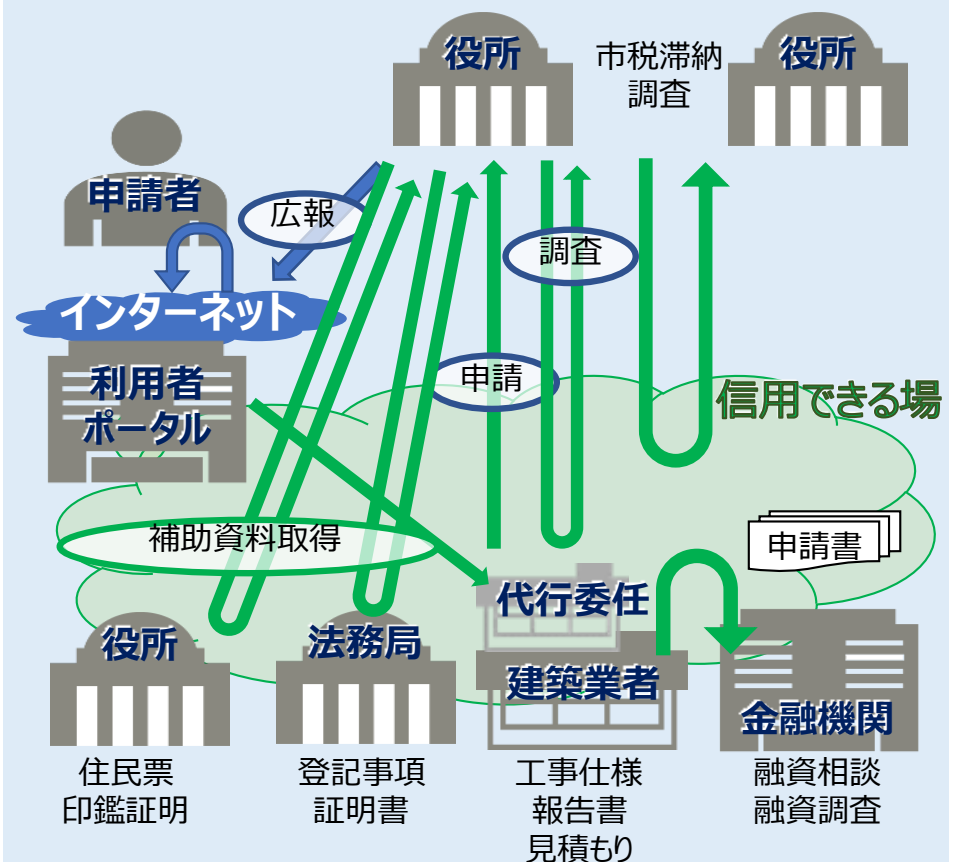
役所

市税滞納
調査

役所

申請者

広報

調査

インターネット

利用者
ポータル

申請

信用できる場

補助資料取得

申請書

代行委任

役所

法務局

建築業者

金融機関

住民票
印鑑証明

登記事項
証明書

工事仕様
報告書
見積もり

融資相談
融資調査